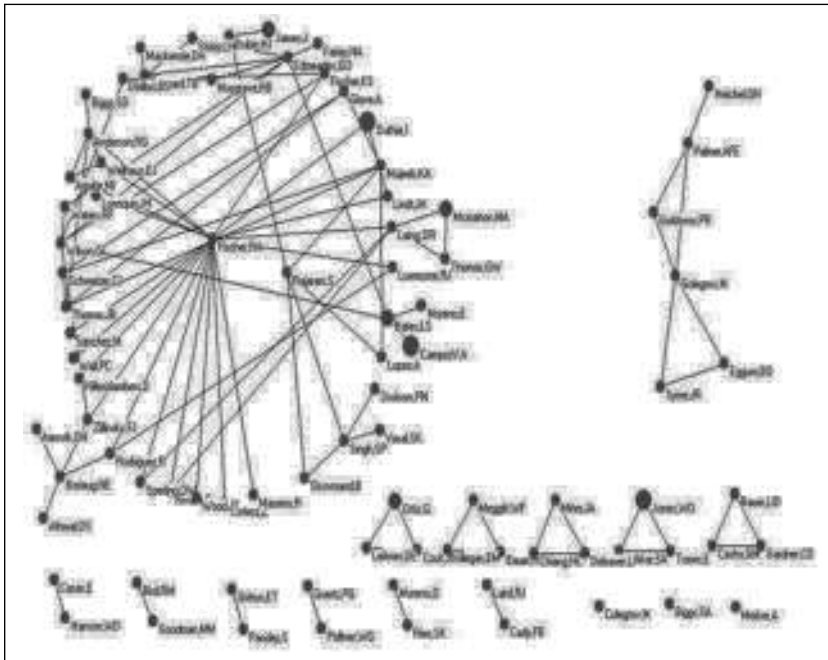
Mackenzie JM
Fisher RA
Dallas J
Lin JK
Lopez A
Campos VA
Singh DP
Drummond B
Fletcher RH
Palmer JPE
Kalogeris M
Tyers JR
Ortiz G
Jones HO
Diggs TA
Molina A
Cody FE
Goodman AM
Parsley S
Pullman HG
Weir SK
Hanson HO
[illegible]